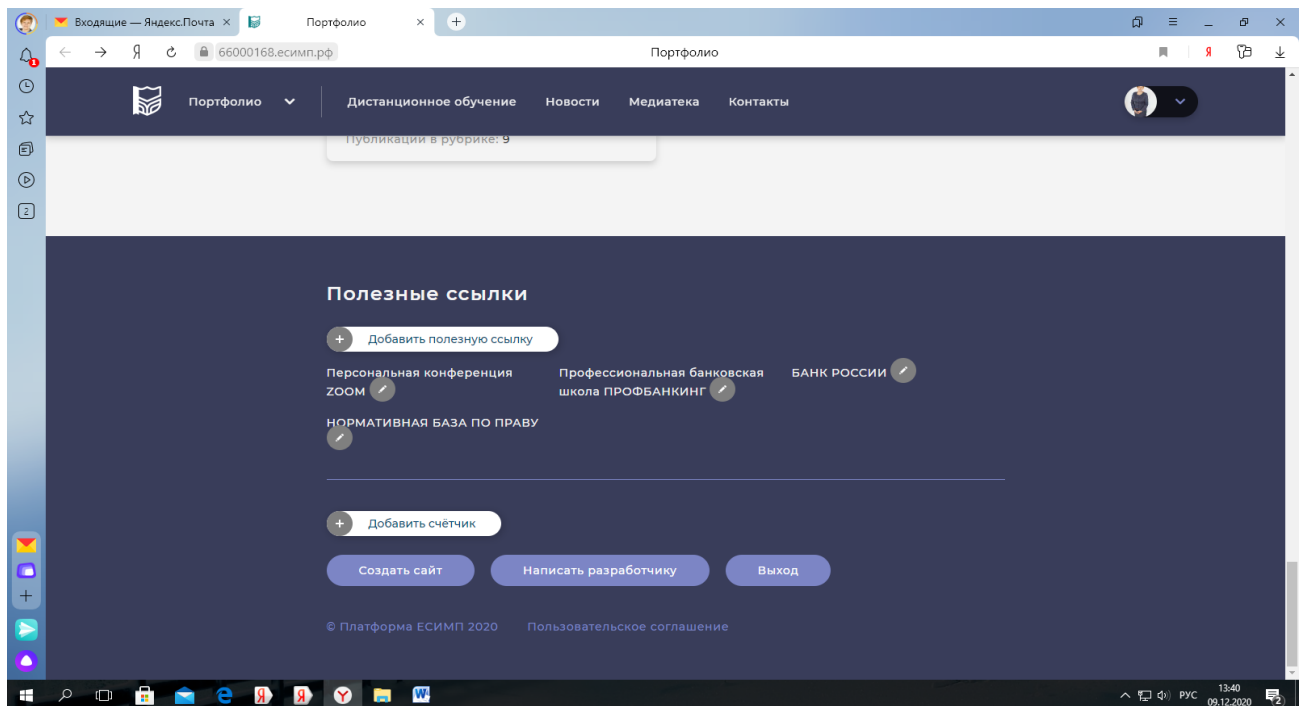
Входящие — Яндекс.Почта ×
Портфолио ×
66000168.есимп.рф
Портфолио

Портфолио
Дистанционное обучение
Новости
Медиатека
Контакты

Публикации в рубрике: 9

Полезные ссылки

Добавить полезную ссылку

Персональная конференция ZOOM

Профессиональная банковская школа ПРОФБАНКИНГ

БАНК РОССИИ

НОРМАТИВНАЯ БАЗА ПО ПРАВУ

Добавить счётчик

Создать сайт
Написать разработчику
Выход

© Платформа ЕСИМП 2020
Пользовательское соглашение

РУС
13:40
09.12.2020